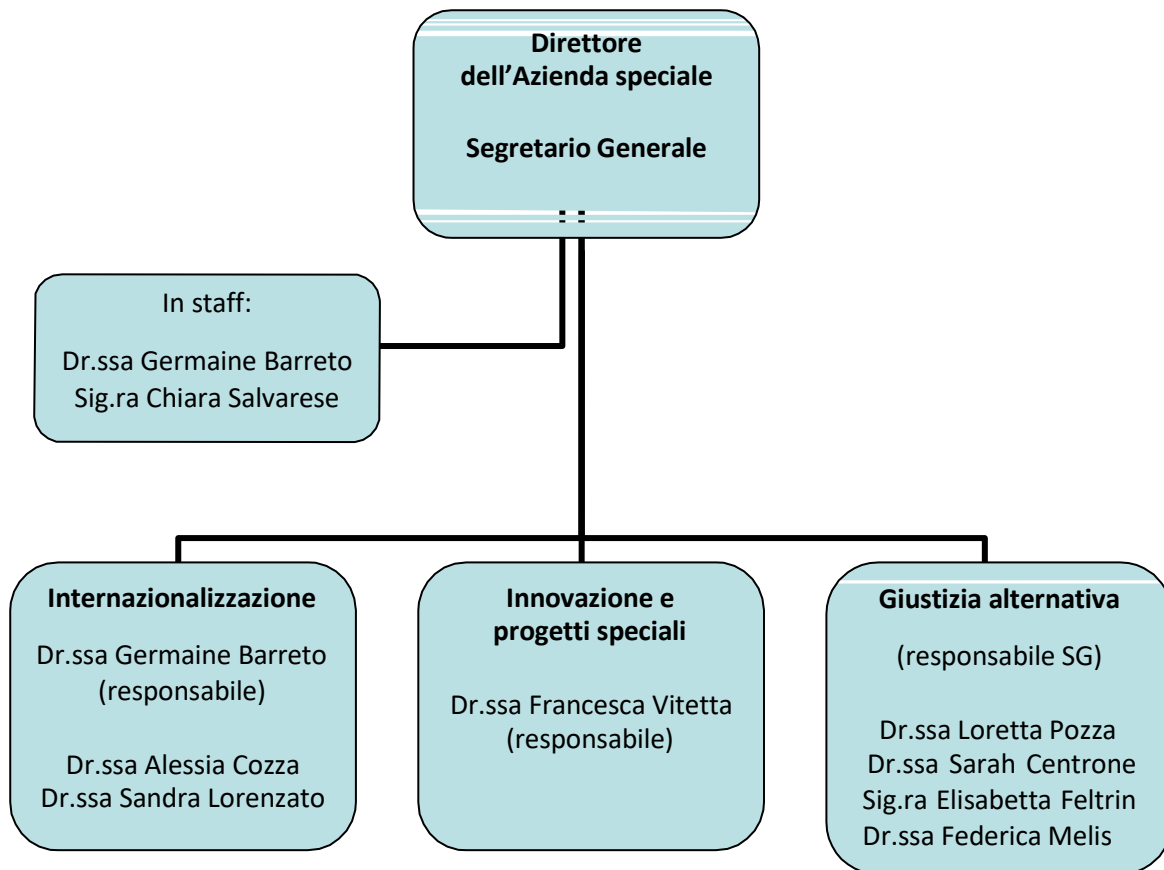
Direttore
dell’Azienda speciale

Segretario Generale

In staff:

Dr.ssa Germaine Barreto
Sig.ra Chiara Salvarese

Internazionalizzazione

Dr.ssa Germaine Barreto
(responsabile)

Dr.ssa Alessia Cozza
Dr.ssa Sandra Lorenzato

Innovazione e progetti speciali

Dr.ssa Francesca Vitetta
(responsabile)

Giustizia alternativa

(responsabile SG)

Dr.ssa Loretta Pozza
Dr.ssa Sarah Centrone
Sig.ra Elisabetta Feltrin
Dr.ssa Federica Melis